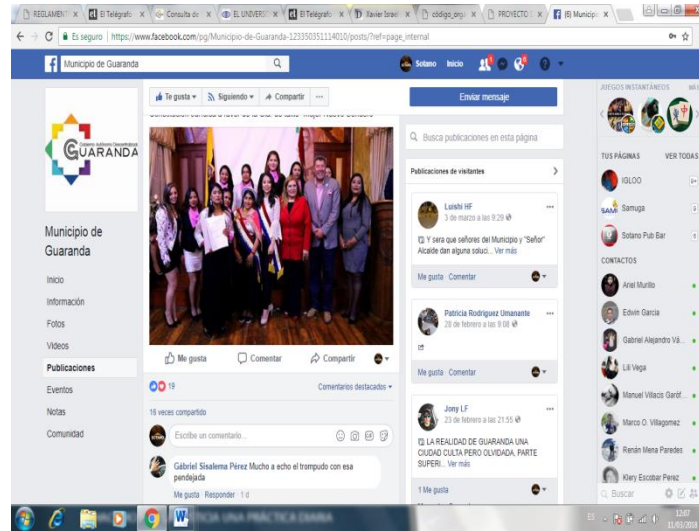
REGLAMENT | El Telégrafo | Consulta de | EL UNIVERS | El Telégrafo | Xavier Israel | código_orga | PROYECTO | (6) Municip

Es seguro | https://www.facebook.com/pg/Municipio-de-Guaranda-123350351114010/posts/?ref=page_internal

Municipio de Guaranda

Solano Inicio

Te gusta | Siguiendo | Compartir | ...

Enviar mensaje

GUARANDA
Gobierno Autónomo Descentralizado

Municipio de Guaranda

Inicio
Información
Fotos
Videos
Publicaciones
Eventos
Notas
Comunidad

Me gusta | Comentar | Compartir

19

Comentarios destacados

16 veces compartido

Escribe un comentario...

Gabriel Sisalema Pérez Mucho a echo el trompudo con esa pendejada
Me gusta · Responder · 1 d

Busca publicaciones en esta página

Publicaciones de visitantes

Luishi HF
3 de marzo a las 9:29
Y sera que señores del Municipio y "Señor" Alcalde dan alguna soluci... Ver más
Me gusta Comentar

Patricia Rodriguez Umanante
28 de febrero a las 9:08
Me gusta Comentar

Jony LF
23 de febrero a las 21:55
LA REALIDAD DE GUARANDA UNA CIUDAD CULTA PERO OLVIDADA, PARTE SUPERI... Ver más
1 Me gusta

JUEGOS INSTANTÁNEOS

TUS PÁGINAS VER TODAS
IGLOO
Samuga
Solano Pub Bar

CONTACTOS
Ariel Murillo
Edwin Garcia
Gabriel Alejandro Vá...
Lili Vega
Manuel Villacis Garóf...
Marco O. Villagomez
Renán Mena Paredes
Klery Escobar Perez

Buscar

12:47
11/03/2018